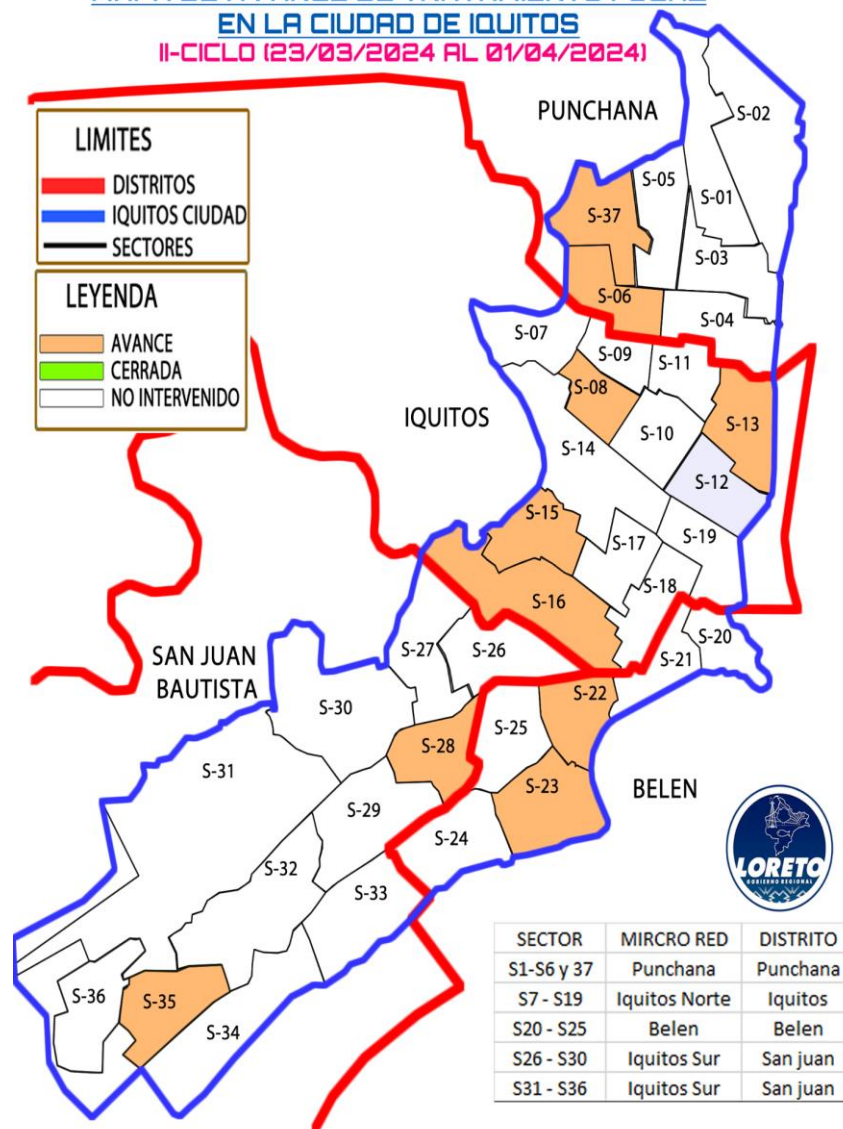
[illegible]
EN LA CIUDAD DE IQUITOS
II-CICLO (23/03/2024 AL 01/04/2024)

LIMITES
DISTRITOS
IQUITOS CIUDAD
SECTORES

LEYENDA
AVANCE
CERRADA
NO INTERVENIDO

PUNCHANA
S-02
S-05
S-01
S-37
S-03
S-06
S-04
S-07
S-09
S-11
S-08
S-13
IQUITOS
S-10
S-14
S-12
S-15
S-17
S-19
S-18
S-16
S-20
S-27
S-26
S-21
SAN JUAN BAUTISTA
S-22
S-30
S-25
S-28
S-31
S-23
BELEN
S-29
S-24
S-32
S-33
S-36
S-35
S-34

LORETO
GOBIERNO REGIONAL

| SECTOR | MIRCRO RED | DISTRITO |
|---|---|---|
| S1-S6 y 37 | Punchana | Punchana |
| S7 - S19 | Iquitos Norte | Iquitos |
| S20 - S25 | Belen | Belen |
| S26 - S30 | Iquitos Sur | San juan |
| S31 - S36 | Iquitos Sur | San juan |